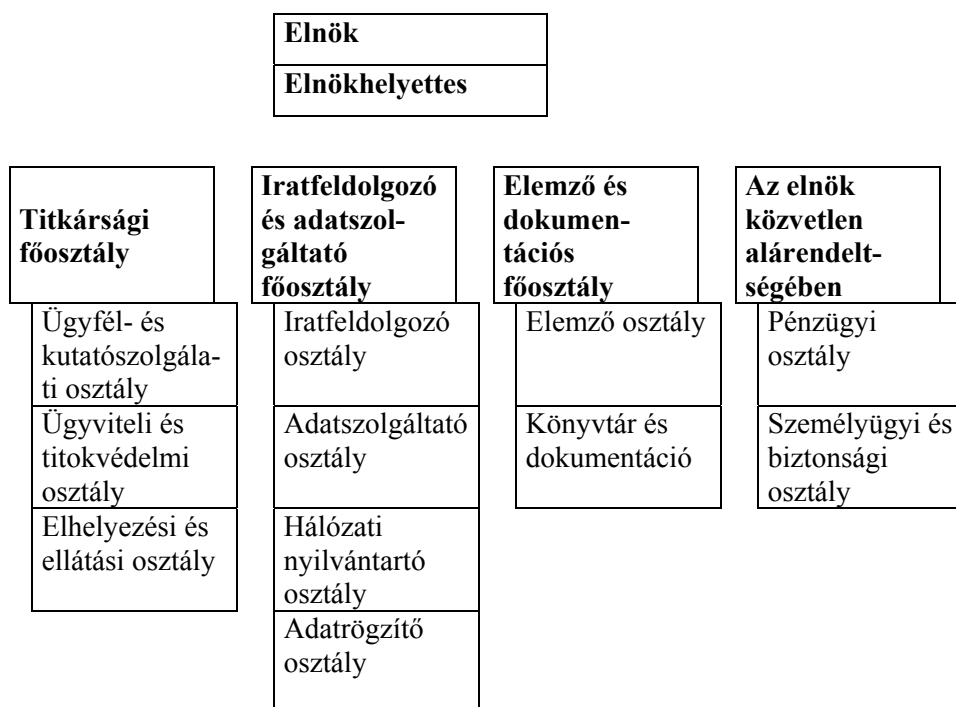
Elnök

Elnökhelyettes

Titkársági főosztály

Ügyfél- és kutatószolgálati osztály

Ügyviteli és titokvédelmi osztály

Elhelyezési és ellátási osztály

Iratfeldolgozó és adatszolgáltató főosztály

Iratfeldolgozó osztály

Adatszolgáltató osztály

Hálózati nyilvántartó osztály

Adatrögzítő osztály

Elemző és dokumentációs főosztály

Elemző osztály

Könyvtár és dokumentáció

Az elnök közvetlen alárendeltségében

Pénzügyi osztály

Személyügyi és biztonsági osztály